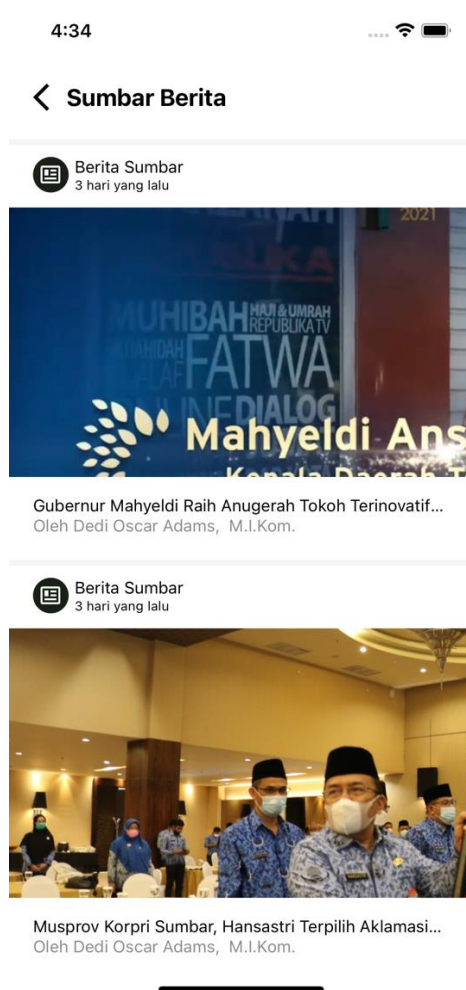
4:34

Sumbar Berita

Berita Sumbar
3 hari yang lalu

2021
MUHIBAH HAJI & UMRAH REPUBLIKA TV
FATWA
DIALOG
Mahyeldi Ans

Gubernur Mahyeldi Raih Anugerah Tokoh Terinovatif...
Oleh Dedi Oscar Adams, M.I.Kom.

Berita Sumbar
3 hari yang lalu

Musprov Korpri Sumbar, Hansastri Terpilih Aklamasi...
Oleh Dedi Oscar Adams, M.I.Kom.